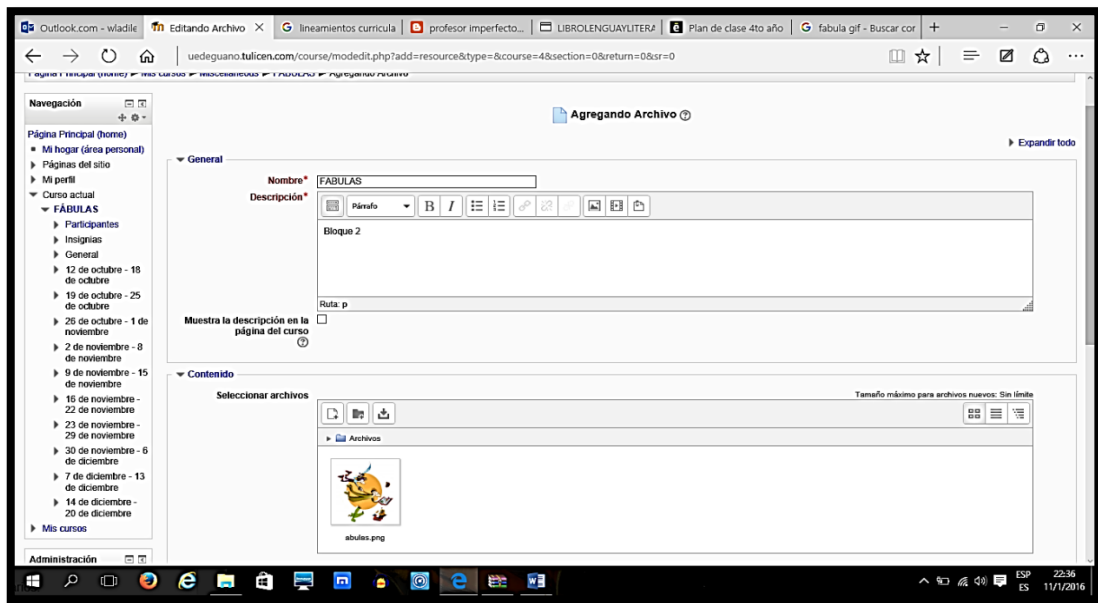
Outlook.com - wladile | Editando Archivo × | lineamientos curricula | profesor imperfecto... | LIBROLENGUAYLITERA | Plan de clase 4to año | fabula gif - Buscar cor | +

uedeguano.tulicen.com/course/modedit.php?add=resource&type=&course=4&section=0&return=0&sr=0

Navegación

Página Principal (home)
Mi hogar (área personal)
Páginas del sitio
Mi perfil
Curso actual
FÁBULAS
Participantes
Insignias
General
12 de octubre - 18 de octubre
19 de octubre - 25 de octubre
26 de octubre - 1 de noviembre
2 de noviembre - 8 de noviembre
9 de noviembre - 15 de noviembre
16 de noviembre - 22 de noviembre
23 de noviembre - 29 de noviembre
30 de noviembre - 6 de diciembre
7 de diciembre - 13 de diciembre
14 de diciembre - 20 de diciembre
Mis cursos

Administración

Agregando Archivo

Expandir todo

General

Nombre* FABULAS

Descripción* Párrafo B I

Bloque 2

Ruta: p

Muestra la descripción en la página del curso

Contenido

Seleccionar archivos

Tamaño máximo para archivos nuevos: Sin límite

Archivos

abulas.png

ESP ES 22:36 11/1/2016